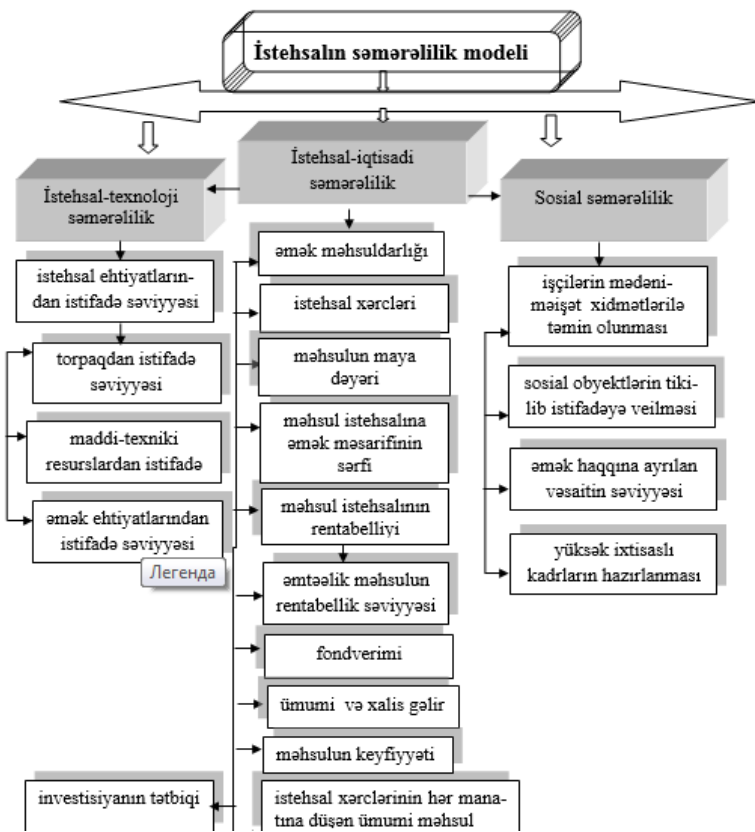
İstehsalın səmərəlilik modeli

İstehsal-iqtisadi səmərəlilik

İstehsal-texnoloji səmərəlilik

Sosial səmərəlilik

istehsal ehtiyatlarından istifadə səviyyəsi

torpaqdan istifadə səviyyəsi

maddi-texniki resurslardan istifadə

əmək ehtiyatlarından istifadə səviyyəsi

Легенда

investisiyanın tətbiqi

əmək məhsuldarlığı

istehsal xərcləri

məhsulun maya dəyəri

məhsul istehsalına əmək məsarifinin sərfi

məhsul istehsalının rentabelliyi

əmtəəlik məhsulun rentabellik səviyyəsi

fondverimi

ümumi və xalis gəlir

məhsulun keyfiyyəti

istehsal xərclərinin hər manatına düşən ümumi məhsul

işçilərin mədəni-məişət xidmətlərilə təmin olunması

sosial obyektlərin tikilib istifadəyə veilməsi

əmək haqqına ayrılan vəsaitin səviyyəsi

yüksək ixtisaslı kadrların hazırlanması